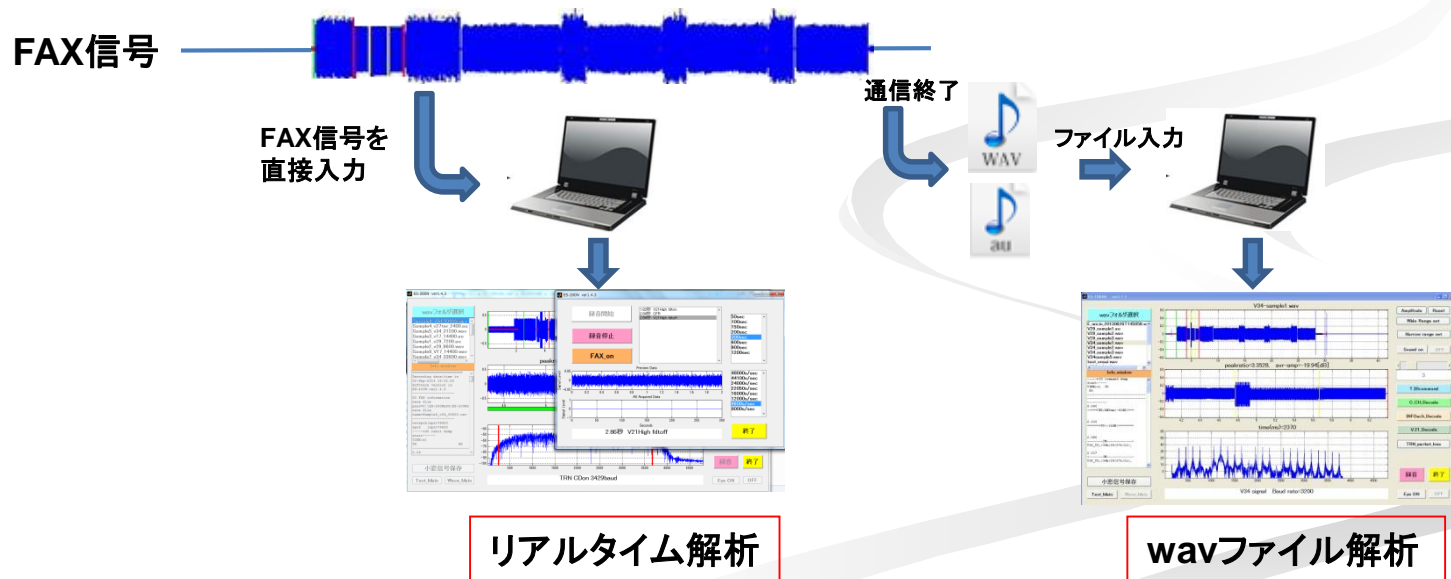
FAX信号

FAX信号を直接入力

通信終了

WAV

au

ファイル入力

録音開始

録音停止

FAX_on

2.86秒 V21High fdtoff

終了

wavフォルダ選択

Info window

小窓信号保存

TRN CDon 3429baud

V34-sample1.wav

V34 signal Baud rate=3200

リアルタイム解析

wavファイル解析